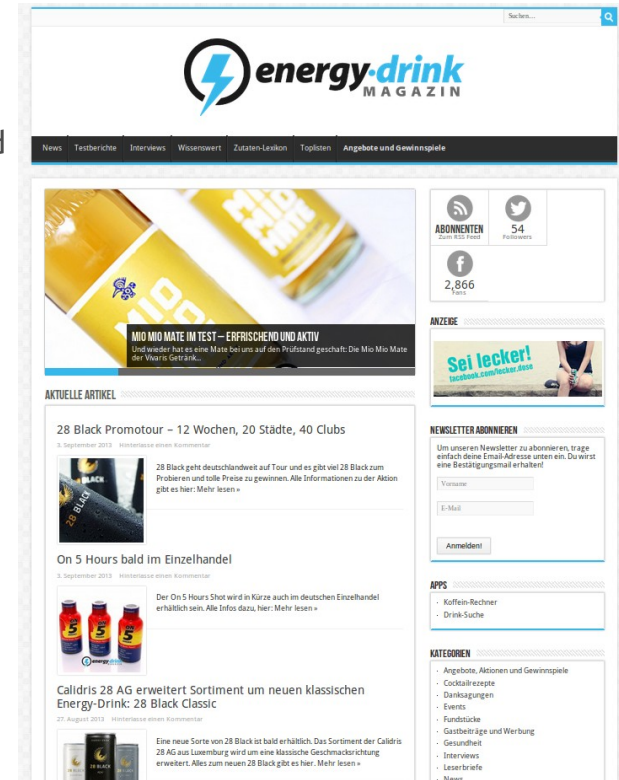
Suchen...

energy·drink MAGAZIN

News Testberichte Interviews Wissenswert Zutaten-Lexikon Toplisten Angebote und Gewinnspiele

MIO MIO MATE IM TEST – ERFRISCHEND UND AKTIV
Und wieder hat es eine Mate bei uns auf den Prüfstand geschafft: Die Mio Mio Mate der Vivaris Getränk...

AKTUELLE ARTIKEL

28 Black Promotour – 12 Wochen, 20 Städte, 40 Clubs
3. September 2013 Hinterlasse einen Kommentar

28 Black geht deutschlandweit auf Tour und es gibt viel 28 Black zum Probieren und tolle Preise zu gewinnen. Alle Informationen zu der Aktion gibt es hier: Mehr lesen »

On 5 Hours bald im Einzelhandel
3. September 2013 Hinterlasse einen Kommentar

Der On 5 Hours Shot wird in Kürze auch im deutschen Einzelhandel erhältlich sein. Alle Infos dazu, hier: Mehr lesen »

Calidris 28 AG erweitert Sortiment um neuen klassischen Energy-Drink: 28 Black Classic
27. August 2013 Hinterlasse einen Kommentar

Eine neue Sorte von 28 Black ist bald erhältlich. Das Sortiment der Calidris 28 AG aus Luxemburg wird um eine klassische Geschmacksrichtung erweitert. Alles zum neuen 28 Black gibt es hier: Mehr lesen »

ABONNENTEN
Zum RSS Feed

54
Followers

2,866
Fans

ANZEIGE

Sei lecker!
facebook.com/lecker.dose

NEWSLETTER ABONNIEREN

Um unseren Newsletter zu abonnieren, trage einfach deine Email-Adresse unten ein. Du wirst eine Bestätigungsmail erhalten!

Vorname

E-Mail

Anmelden!

APPS

Koffein-Rechner
Drink-Suche

KATEGORIEN

Angebote, Aktionen und Gewinnspiele
Cocktailrezepte
Danksagungen
Events
Fundstücke
Gastbeiträge und Werbung
Gesundheit
Interviews
Leserbriefe
News